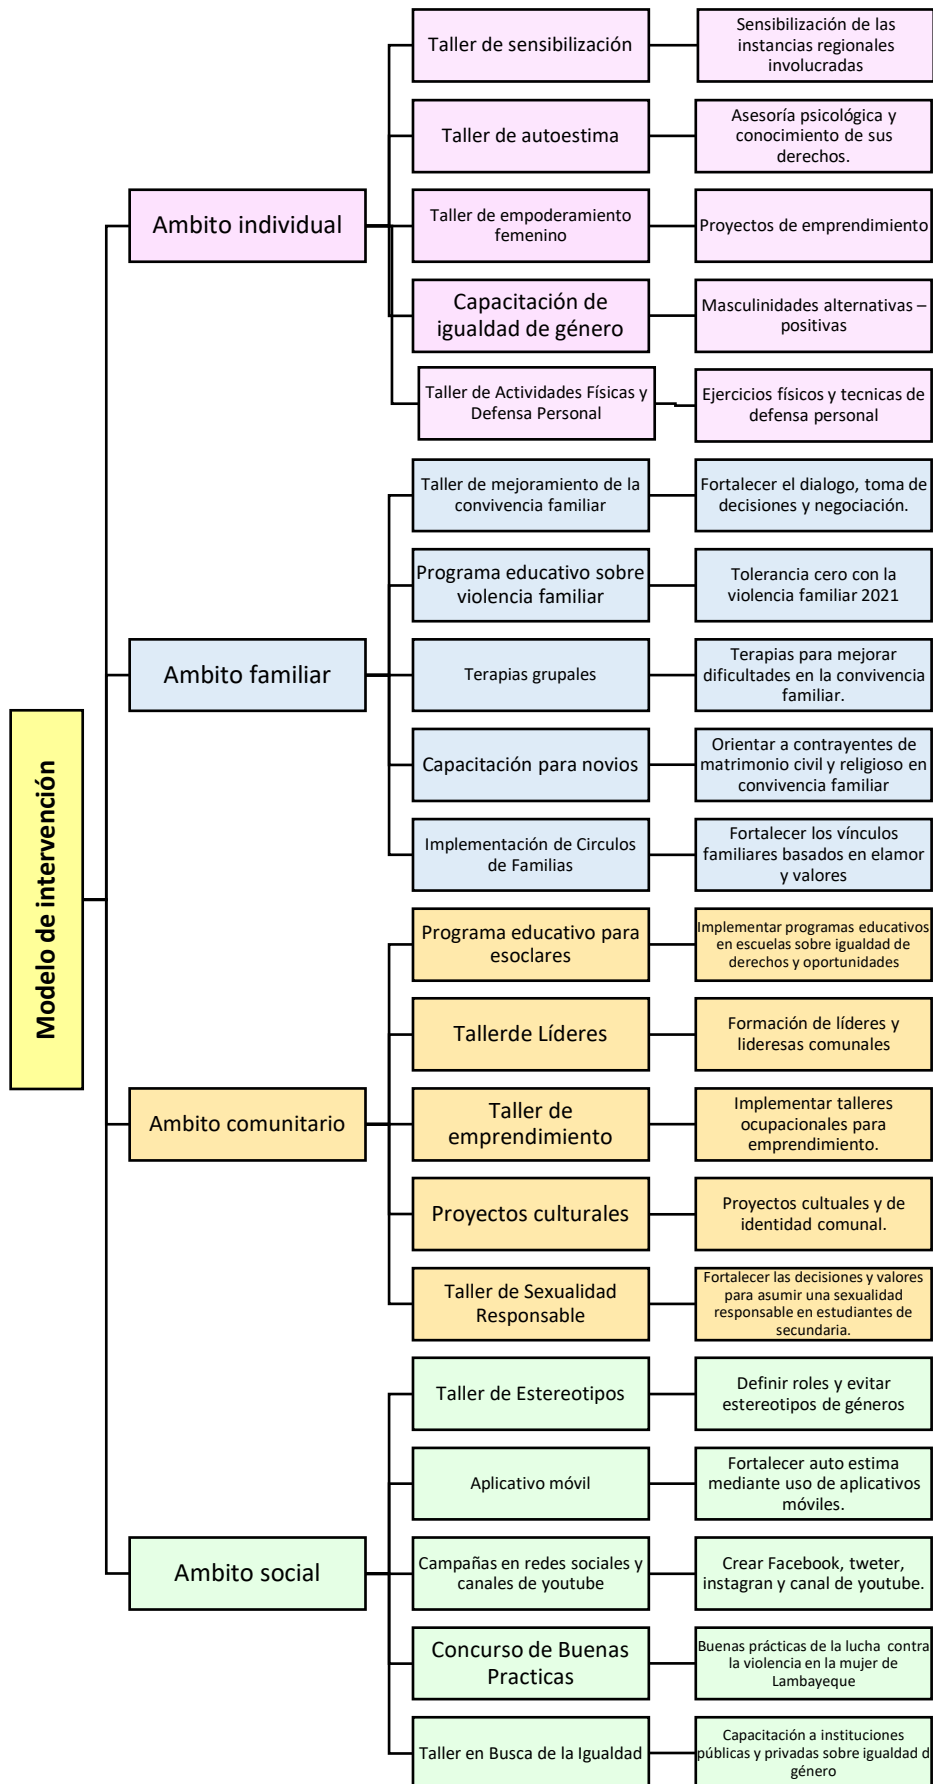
Modelo de intervención

Ambito individual

Taller de sensibilización
Sensibilización de las instancias regionales involucradas

Taller de autoestima
Asesoría psicológica y conocimiento de sus derechos.

Taller de empoderamiento femenino
Proyectos de emprendimiento

Capacitación de igualdad de género
Masculinidades alternativas – positivas

Taller de Actividades Físicas y Defensa Personal
Ejercicios físicos y tecnicas de defensa personal

Ambito familiar

Taller de mejoramiento de la convivencia familiar
Fortalecer el dialogo, toma de decisiones y negociación.

Programa educativo sobre violencia familiar
Tolerancia cero con la violencia familiar 2021

Terapias grupales
Terapias para mejorar dificultades en la convivencia familiar.

Capacitación para novios
Orientar a contrayentes de matrimonio civil y religioso en convivencia familiar

Implementación de Circulos de Familias
Fortalecer los vínculos familiares basados en elamor y valores

Ambito comunitario

Programa educativo para esoclares
Implementar programas educativos en escuelas sobre igualdad de derechos y oportunidades

Tallerde Líderes
Formación de líderes y lideresas comunales

Taller de emprendimiento
Implementar talleres ocupacionales para emprendimiento.

Proyectos culturales
Proyectos cultuales y de identidad comunal.

Taller de Sexualidad Responsable
Fortalecer las decisiones y valores para asumir una sexualidad responsable en estudiantes de secundaria.

Ambito social

Taller de Estereotipos
Definir roles y evitar estereotipos de géneros

Aplicativo móvil
Fortalecer auto estima mediante uso de aplicativos móviles.

Campañas en redes sociales y canales de youtube
Crear Facebook, tweter, instagran y canal de youtube.

Concurso de Buenas Practicas
Buenas prácticas de la lucha contra la violencia en la mujer de Lambayeque

Taller en Busca de la Igualdad
Capacitación a instituciones públicas y privadas sobre igualdad d género